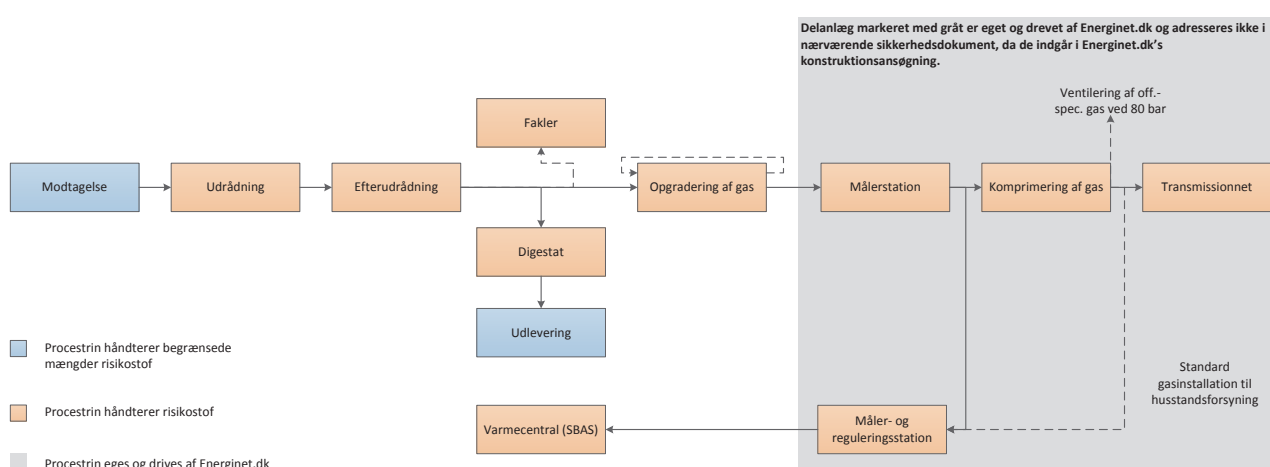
Delanlæg markeret med gråt er eget og drevet af Energinet.dk og adresseres ikke i nærværende sikkerhedsdokument, da de indgår i Energinet.dk's konstruktionsansøgning.

Ventilering af off.-spec. gas ved 80 bar

Fakler

Modtagelse

Udrådning

Efterudrådning

Opgradering af gas

Målerstation

Komprimering af gas

Transmissionnet

Digestat

Udlevering

Standard gasinstallation til husstandsforsyning

Varmecentral (SBAS)

Måler- og reguleringsstation

Procestrin håndterer begrænsede mængder risikostof

Procestrin håndterer risikostof

Procestrin eges og drives af Energinet.dk